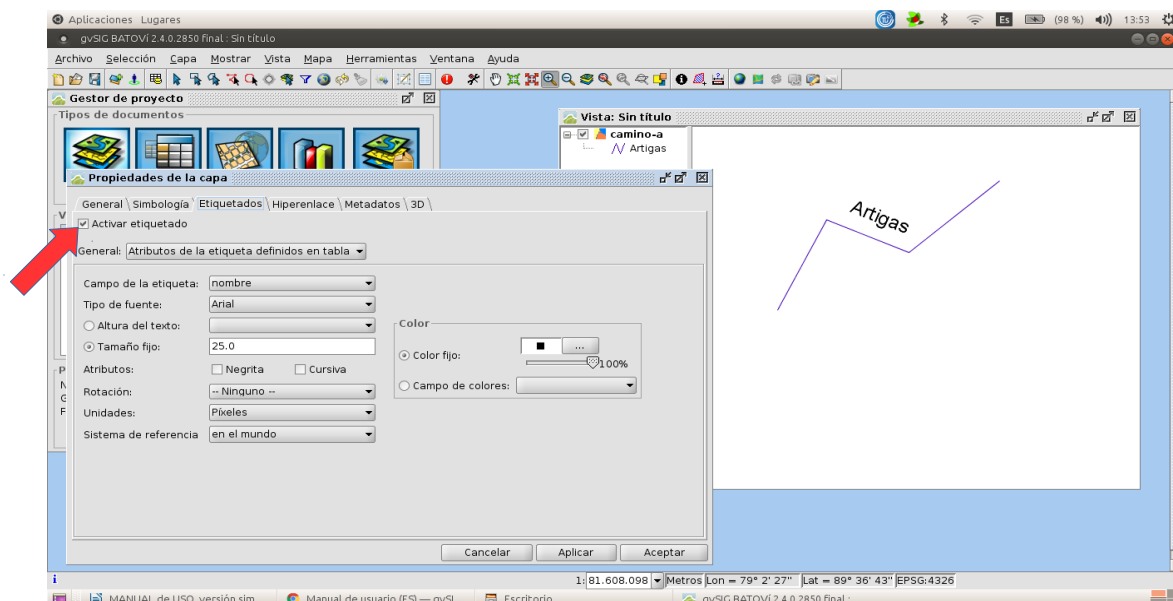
Aplicaciones Lugares
Es (98 %) 13:53
gvSIG BATOVÍ 2.4.0.2850 final : Sin título
Archivo Selección Capa Mostrar Vista Mapa Herramientas Ventana Ayuda
Gestor de proyecto
Tipos de documentos
Vista: Sin título
camino-a
Artigas
Artigas
Propiedades de la capa
General Simbología Etiquetados Hiperenlace Metadatos 3D
Activar etiquetado
General: Atributos de la etiqueta definidos en tabla
Campo de la etiqueta: nombre
Tipo de fuente: Arial
Altura del texto:
Tamaño fijo: 25.0
Atributos: Negrita Cursiva
Rotación: -- Ninguno --
Unidades: Píxeles
Sistema de referencia en el mundo
Color
Color fijo: ...
100%
Campo de colores:
Cancelar Aplicar Aceptar
1: 81.608.098 Metros Lon = 79° 2' 27'' Lat = 89° 36' 43'' EPSG:4326
MANUAL de USO versión sim Manual de usuario (ES) — gvSI Escritorio gvSIG BATOVÍ 2.4.0.2850 final :